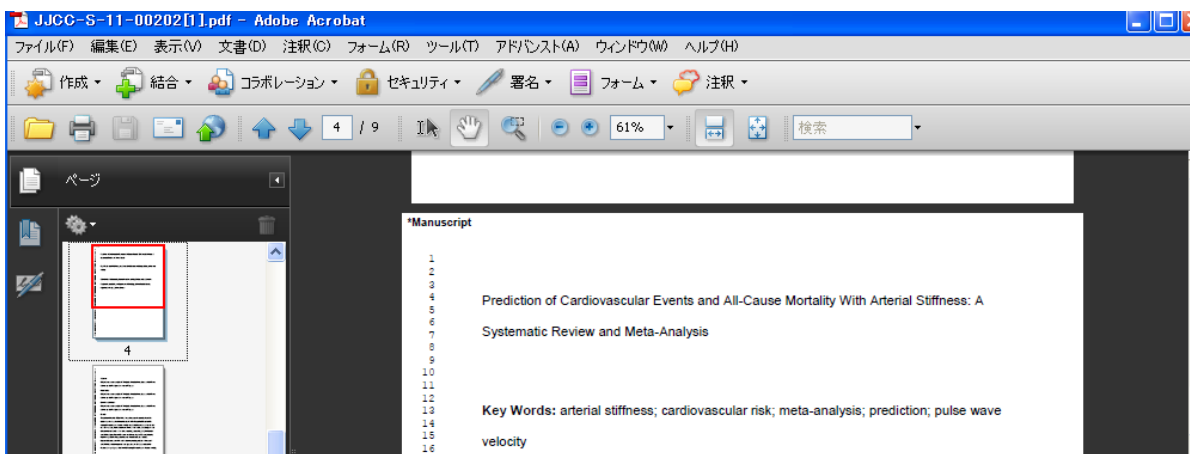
JJCC-S-11-00202[1].pdf - Adobe Acrobat

ファイル(F) 編集(E) 表示(V) 文書(D) 注釈(C) フォーム(R) ツール(T) アドバンスト(A) ウィンドウ(W) ヘルプ(H)

作成 結合 コラボレーション セキュリティ 署名 フォーム 注釈

4 / 9 61% 検索

ページ

4

*Manuscript

1
2
3
4 Prediction of Cardiovascular Events and All-Cause Mortality With Arterial Stiffness: A
5
6
7 Systematic Review and Meta-Analysis
8
9
10
11
12
13 **Key Words:** arterial stiffness; cardiovascular risk; meta-analysis; prediction; pulse wave
14
15 velocity
16